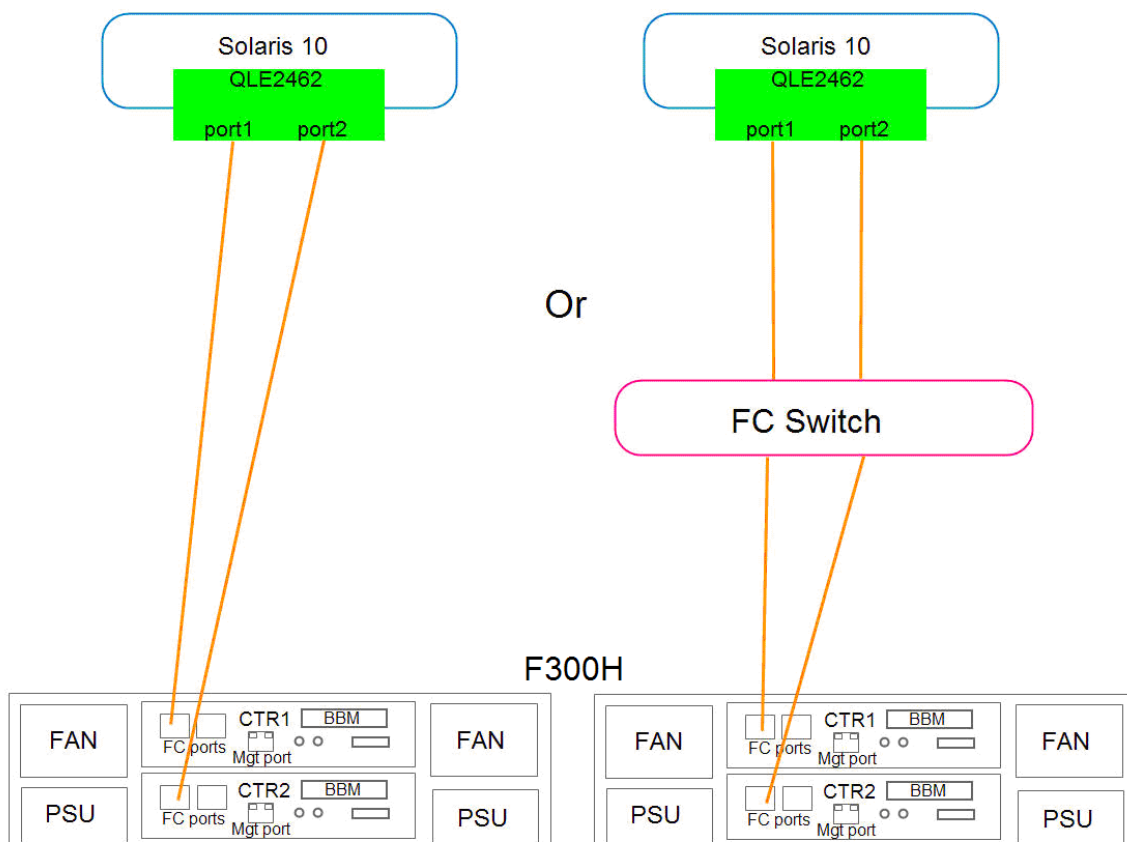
Solaris 10
QLE2462
port1 port2

Solaris 10
QLE2462
port1 port2

Or

FC Switch

F300H

FAN
PSU
CTR1 BBM
FC ports
Mgt port
CTR2 BBM
FC ports
Mgt port
FAN
PSU

FAN
PSU
CTR1 BBM
FC ports
Mgt port
CTR2 BBM
FC ports
Mgt port
FAN
PSU